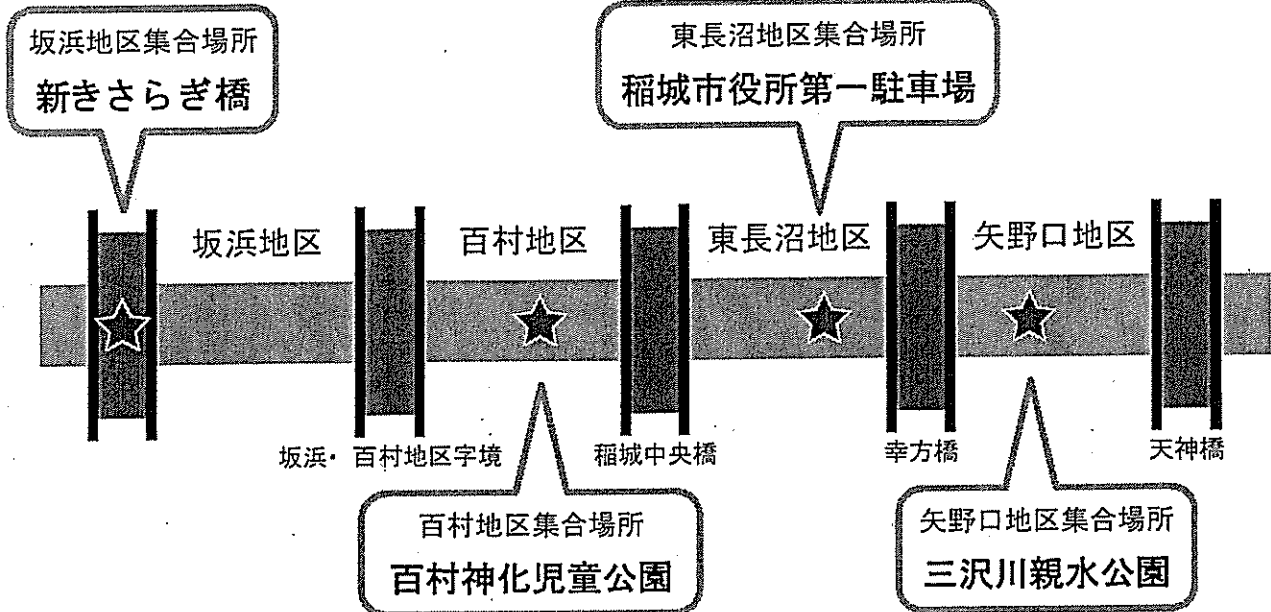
坂浜地区集合場所
新きさらぎ橋

東長沼地区集合場所
稲城市役所第一駐車場

坂浜地区

百村地区

東長沼地区

矢野口地区

坂浜・百村地区字境

稲城中央橋

幸方橋

天神橋

百村地区集合場所
百村神化児童公園

矢野口地区集合場所
三沢川親水公園